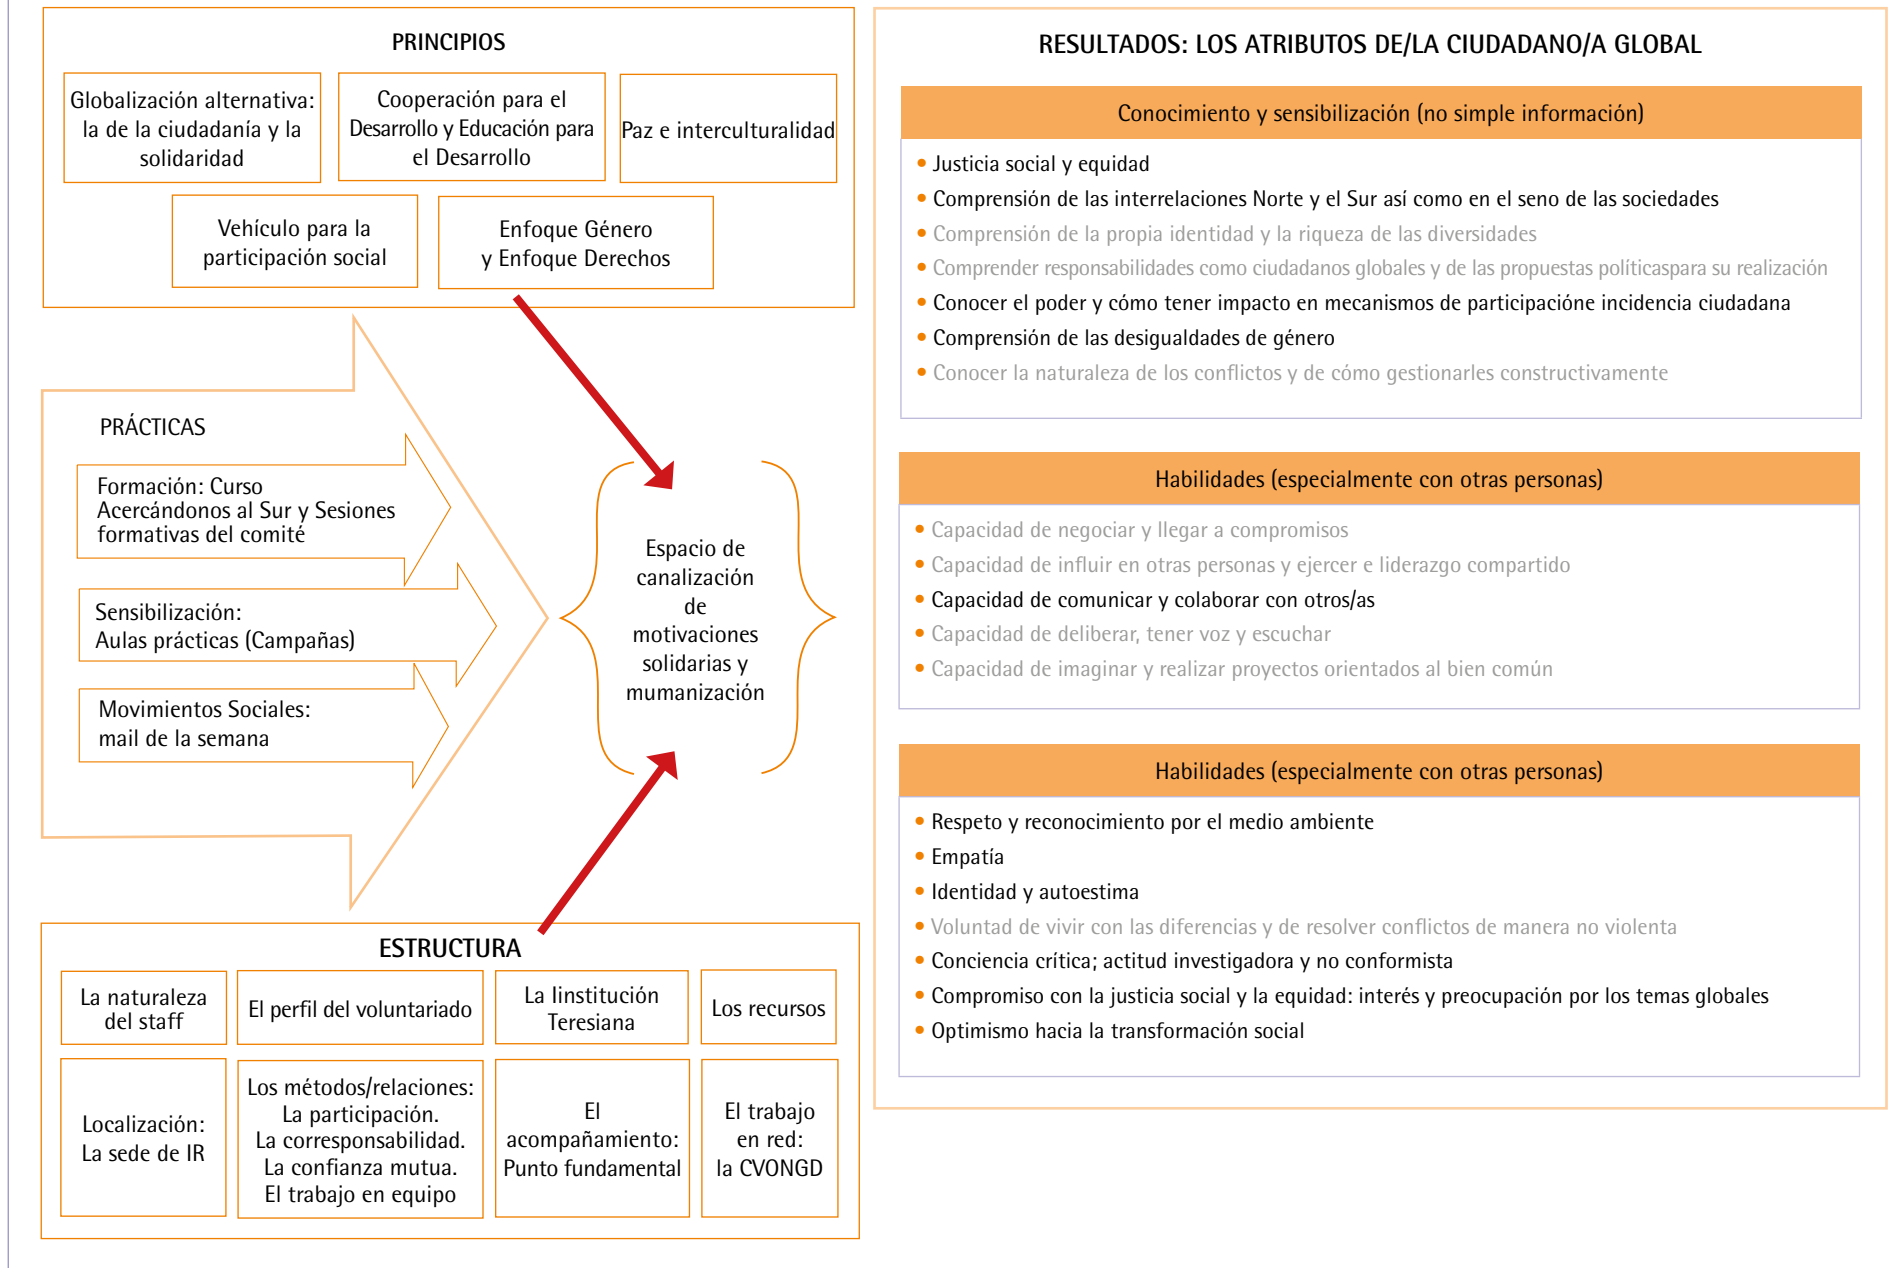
PRINCIPIOS

Globalización alternativa: la de la ciudadanía y la solidaridad

Cooperación para el Desarrollo y Educación para el Desarrollo

Paz e interculturalidad

Vehículo para la participación social

Enfoque Género y Enfoque Derechos

PRÁCTICAS

Formación: Curso Acercándonos al Sur y Sesiones formativas del comité

Sensibilización: Aulas prácticas (Campañas)

Movimientos Sociales: mail de la semana

Espacio de canalización de motivaciones solidarias y mumanización

ESTRUCTURA

| La naturaleza del staff | El perfil del voluntariado | La linstitución Teresiana | Los recursos |
|---|---|---|---|
| Localización: La sede de IR | Los métodos/relaciones: La participación. La corresponsabilidad. La confianza mutua. El trabajo en equipo | El acompañamiento: Punto fundamental | El trabajo en red: la CVONGD |

RESULTADOS: LOS ATRIBUTOS DE/LA CIUDADANO/A GLOBAL

Conocimiento y sensibilización (no simple información)

• Justicia social y equidad
• Comprensión de las interrelaciones Norte y el Sur así como en el seno de las sociedades
• Comprensión de la propia identidad y la riqueza de las diversidades
• Comprender responsabilidades como ciudadanos globales y de las propuestas políticaspara su realización
• Conocer el poder y cómo tener impacto en mecanismos de participacióne incidencia ciudadana
• Comprensión de las desigualdades de género
• Conocer la naturaleza de los conflictos y de cómo gestionarles constructivamente

Habilidades (especialmente con otras personas)

• Capacidad de negociar y llegar a compromisos
• Capacidad de influir en otras personas y ejercer e liderazgo compartido
• Capacidad de comunicar y colaborar con otros/as
• Capacidad de deliberar, tener voz y escuchar
• Capacidad de imaginar y realizar proyectos orientados al bien común

Habilidades (especialmente con otras personas)

• Respeto y reconocimiento por el medio ambiente
• Empatía
• Identidad y autoestima
• Voluntad de vivir con las diferencias y de resolver conflictos de manera no violenta
• Conciencia crítica; actitud investigadora y no conformista
• Compromiso con la justicia social y la equidad: interés y preocupación por los temas globales
• Optimismo hacia la transformación social